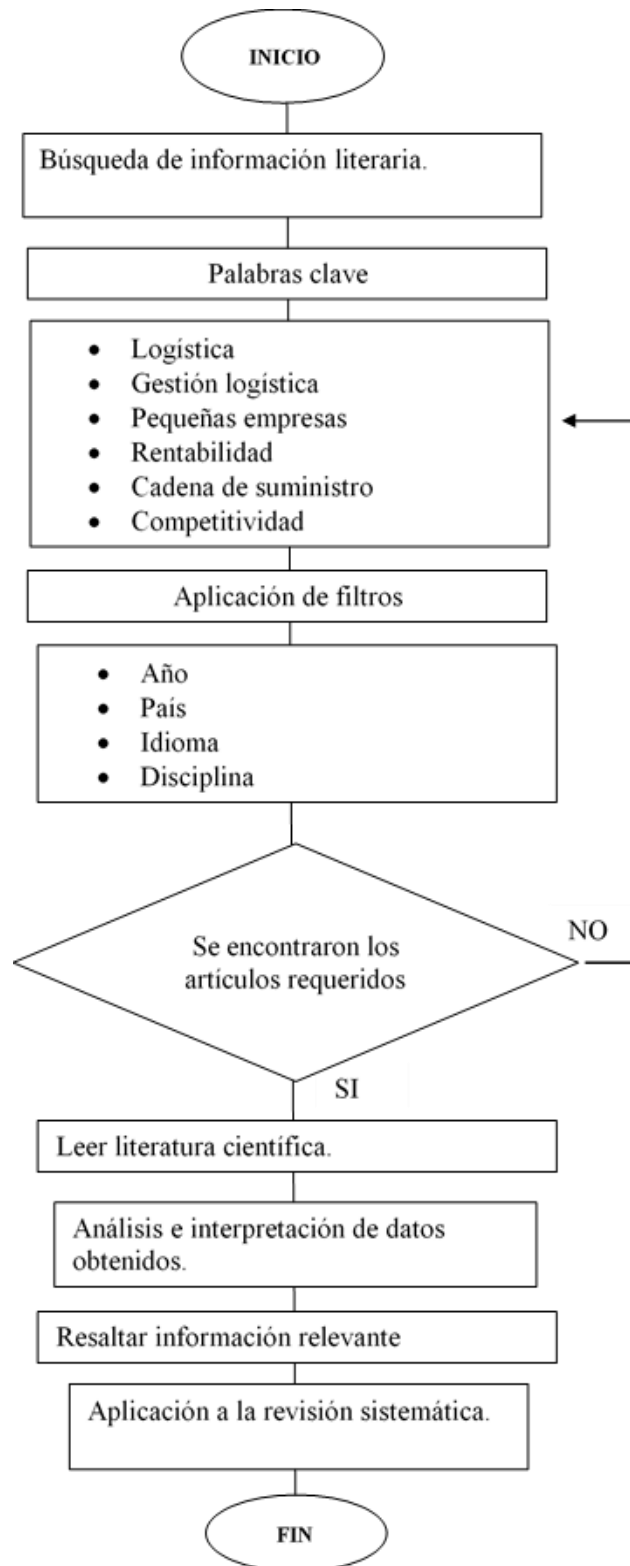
INICIO

Búsqueda de información literaria.

Palabras clave

- Logística
- Gestión logística
- Pequeñas empresas
- Rentabilidad
- Cadena de suministro
- Competitividad

Aplicación de filtros

- Año
- País
- Idioma
- Disciplina

Se encontraron los artículos requeridos

NO

SI

Leer literatura científica.

Análisis e interpretación de datos obtenidos.

Resaltar información relevante

Aplicación a la revisión sistemática.

FIN